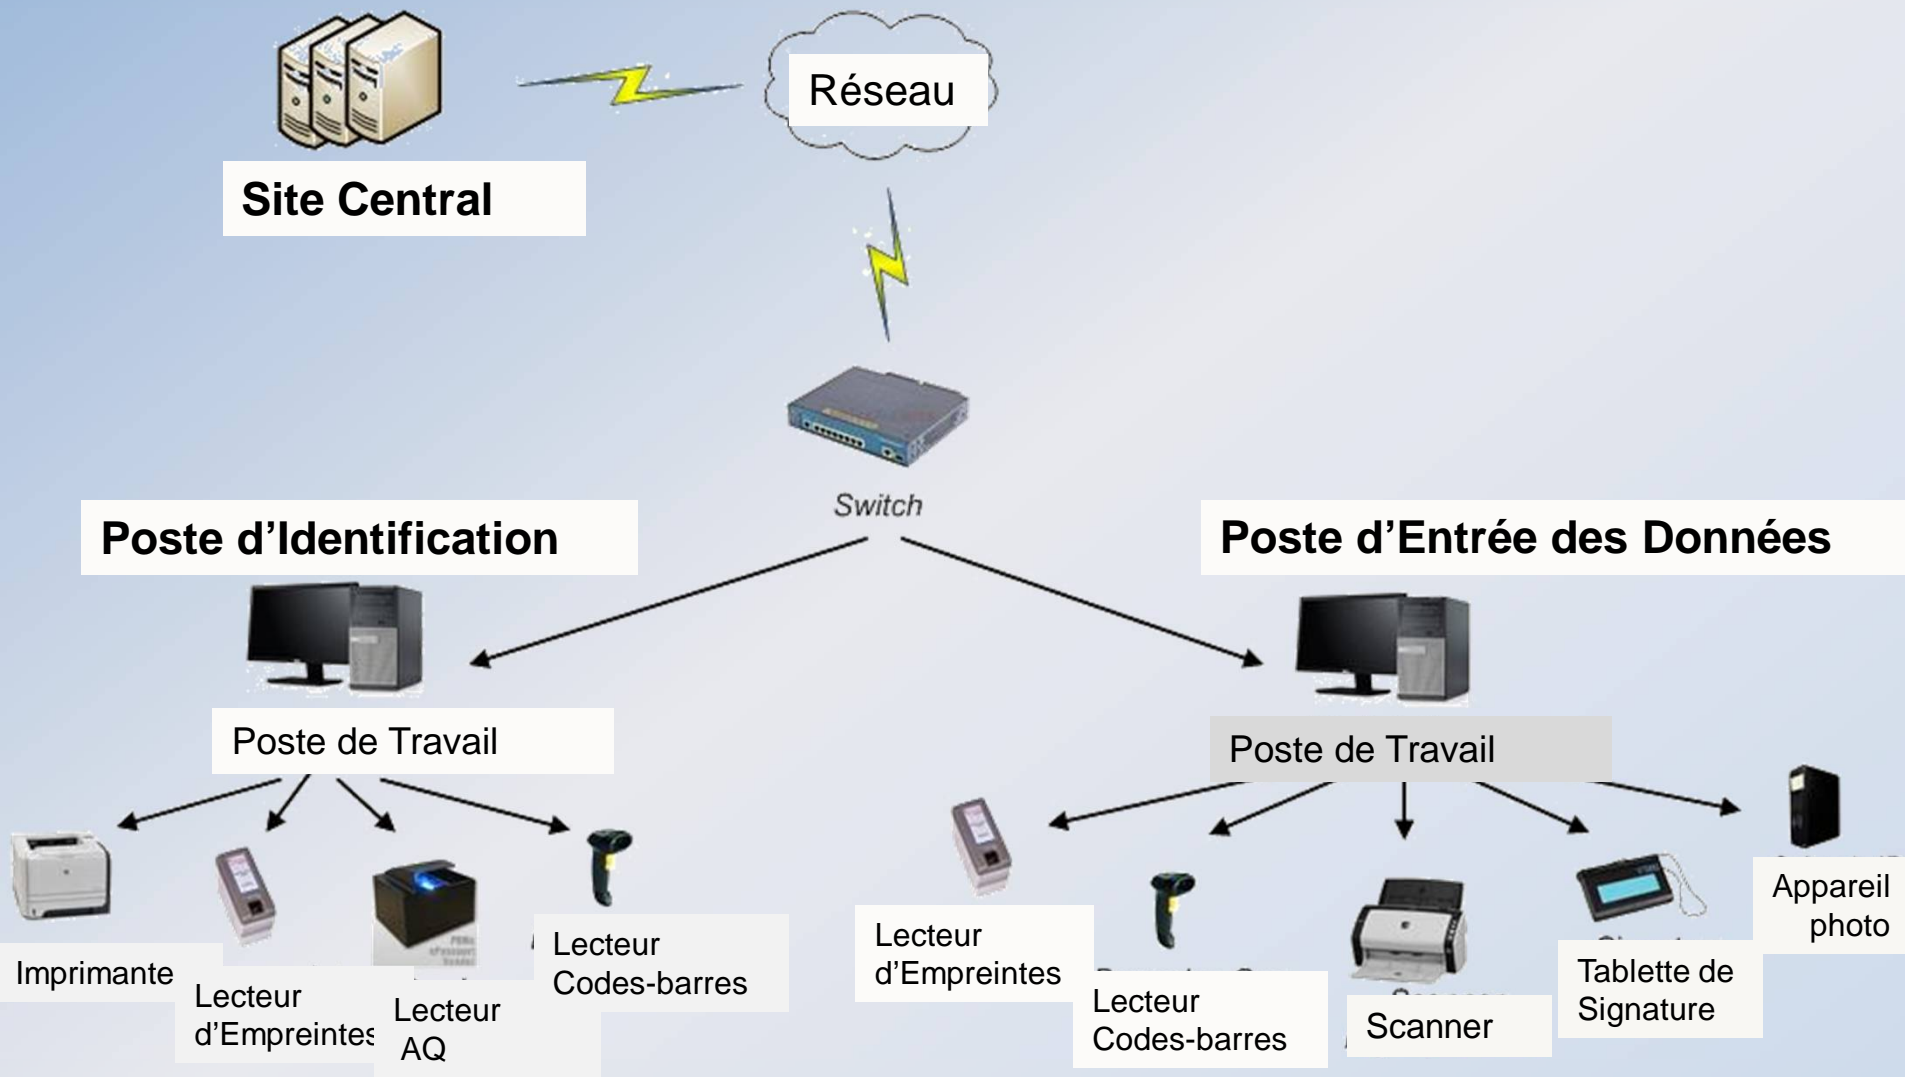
Site Central

Réseau

Switch

Poste d'Identification

Poste d'Entrée des Données

Poste de Travail

Poste de Travail

Imprimante

Lecteur d'Empreintes

Lecteur AQ

Lecteur Codes-barres

Lecteur d'Empreintes

Lecteur Codes-barres

Scanner

Tablette de Signature

Appareil photo